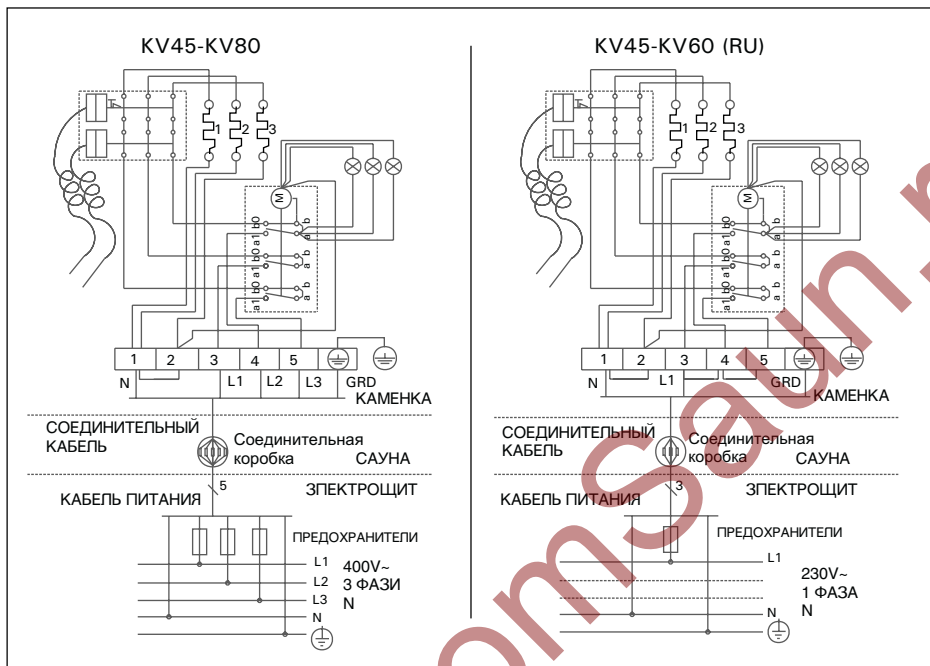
KV45-KV80

1 2 3

a1 b0 a1 b0 a1 b0
a b a b a b

M

1 2 3 4 5
N L1 L2 L3 GRD
КАМЕНКА

СОЕДИНИТЕЛЬНЫЙ КАБЕЛЬ
Соединительная коробка
САУНА

КАБЕЛЬ ПИТАНИЯ
5
ЭЛЕКТРОЩИТ

ПРЕДОХРАНИТЕЛИ
L1
L2
L3
N
400V~
3 ФАЗИ
N

KV45-KV60 (RU)

1 2 3

a1 b0 a1 b0 a1 b0
a b a b a b

M

1 2 3 4 5
N L1 GRD
КАМЕНКА

СОЕДИНИТЕЛЬНЫЙ КАБЕЛЬ
Соединительная коробка
САУНА

КАБЕЛЬ ПИТАНИЯ
3
ЭЛЕКТРОЩИТ

ПРЕДОХРАНИТЕЛИ
L1
N
230V~
1 ФАЗА
N

omsaun.r